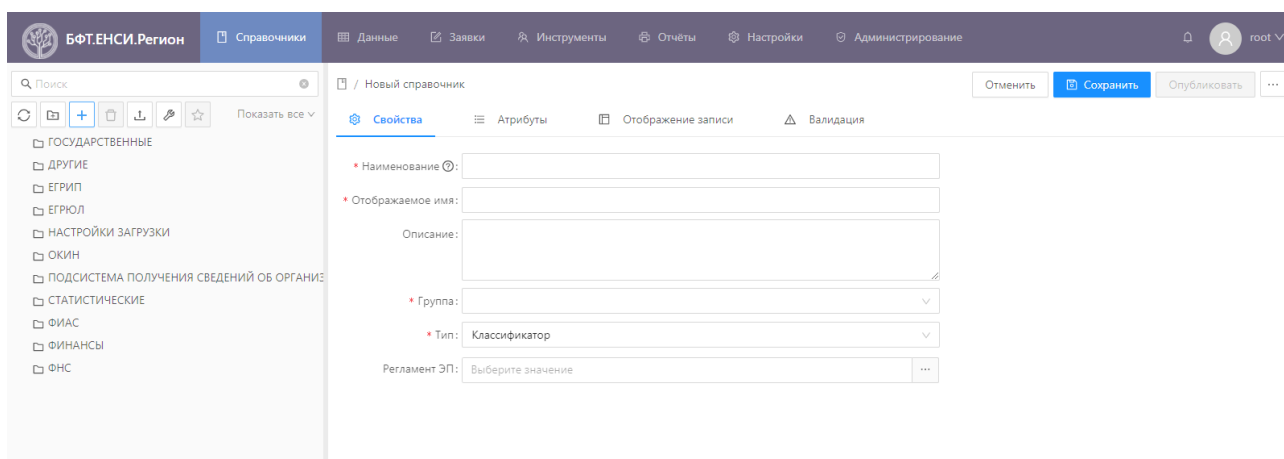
БФТ.ЕНСИ.Регион
Справочники
Данные
Заявки
Инструменты
Отчёты
Настройки
Администрирование
root

Поиск
Показать все

ГОСУДАРСТВЕННЫЕ
ДРУГИЕ
ЕГРИП
ЕГРЮЛ
НАСТРОЙКИ ЗАГРУЗКИ
ОКИН
ПОДСИСТЕМА ПОЛУЧЕНИЯ СВЕДЕНИЙ ОБ ОРГАНИЗ
СТАТИСТИЧЕСКИЕ
ФИАС
ФИНАНСЫ
ФНС

/ Новый справочник
Отменить
Сохранить
Опубликовать
...

Свойства
Атрибуты
Отображение записи
Валидация

* Наименование:
* Отображаемое имя:
Описание:
* Группа:
* Тип: Классификатор
Регламент ЭП: Выберите значение ...